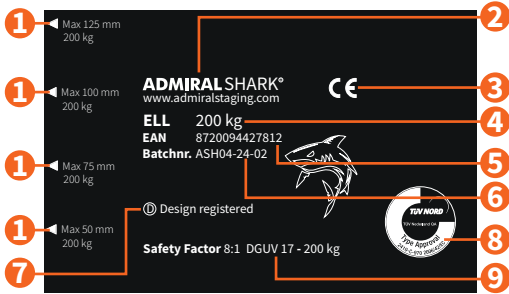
1
Max 125 mm
200 kg

1
Max 100 mm
200 kg

1
Max 75 mm
200 kg

1
Max 50 mm
200 kg

2
ADMIRALSHARK®
www.admiralstaging.com

3
CE

4
ELL 200 kg

EAN 8720094427812

5
Batchnr. ASH04-24-02

6

Ⓓ Design registered

7

TÜV NORD
TÜV Nordpruef GH
Type Approval
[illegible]

8

Safety Factor 8:1 DGUV 17 - 200 kg

9